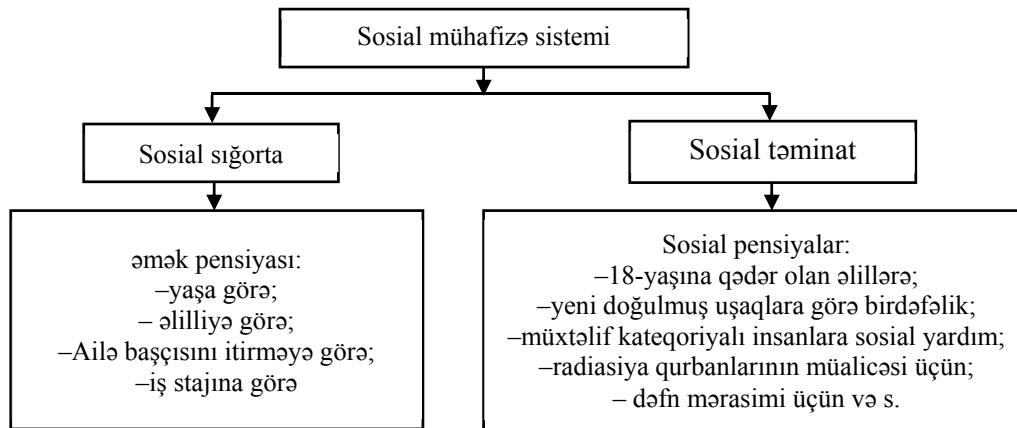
Sosial mühafizə sistemi

Sosial sığorta

Sosial təminat

əmək pensiyası:
–yaşa görə;
– əlilliyə görə;
–Ailə başçısını itirməyə görə;
–iş stajına görə

Sosial pensiyalar:
–18-yaşına qədər olan əlillərə;
–yeni doğulmuş uşaqlara görə birdəfəlik;
–müxtəlif kateqoriyalı insanlara sosial yardım;
–radiasiya qurbanlarının müalicəsi üçün;
– dəfn mərasimi üçün və s.